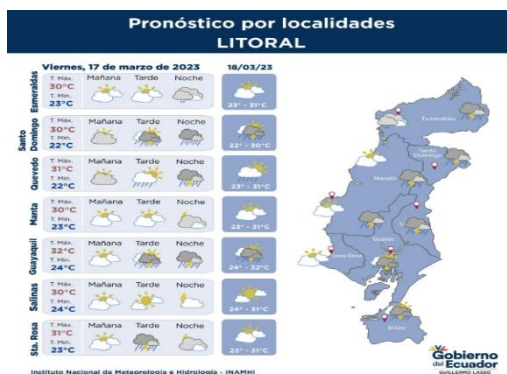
Pronóstico por localidades
LITORAL

Viernes, 17 de marzo de 2023

18/03/23

| | | Mañana | Tarde | Noche | 18/03/23 |
|---|---|---|---|---|---|
| Esmeraldas | T. Máx. 30°C T. Mín. 23°C | | | | 23° - 31°C |
| Santo Domingo | T. Máx. 30°C T. Mín. 22°C | | | | 22° - 30°C |
| Quevedo | T. Máx. 31°C T. Mín. 22°C | | | | 23° - 31°C |
| Manta | T. Máx. 30°C T. Mín. 23°C | | | | 23° - 31°C |
| Guayaquil | T. Máx. 32°C T. Mín. 24°C | | | | 24° - 32°C |
| Salinas | T. Máx. 30°C T. Mín. 24°C | | | | 24° - 31°C |
| Sta. Rosa | T. Máx. 31°C T. Mín. 23°C | | | | 23° - 31°C |

Esmeraldas
Santo Domingo
Manabí
Guayas
Santa Elena
El Oro

Instituto Nacional de Meteorología e Hidrología - INAMHI

Gobierno del Ecuador
GUILLERMO LASSO